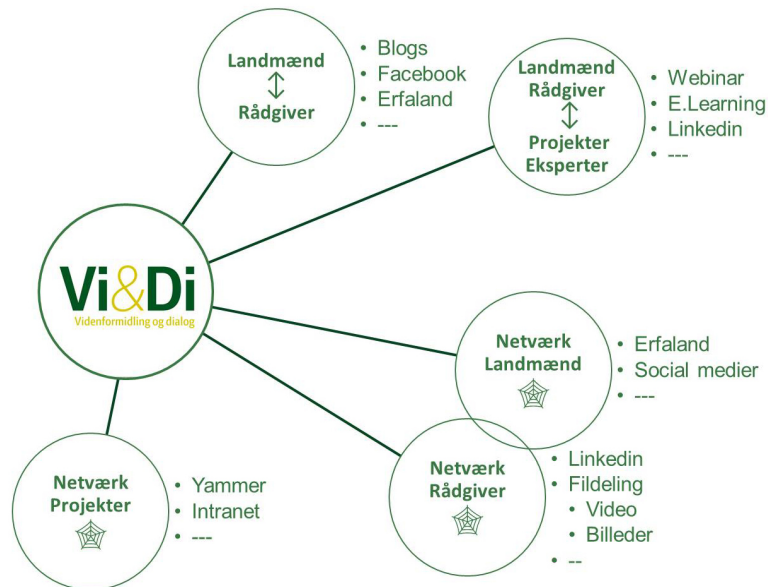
Landmænd
↕
Rådgiver

- Blogs
- Facebook
- Erfaland
- ---

Landmænd
Rådgiver
↕
Projekter
Eksperter

- Webinar
- E.Learning
- Linkedin
- ---

Vi&Di
Videnformidling og dialog

Netværk
Landmænd

- Erfaland
- Social medier
- ---

Netværk
Projekter

- Yammer
- Intranet
- ---

Netværk
Rådgiver

- Linkedin
- Fildeling
  - Video
  - Billeder
- --